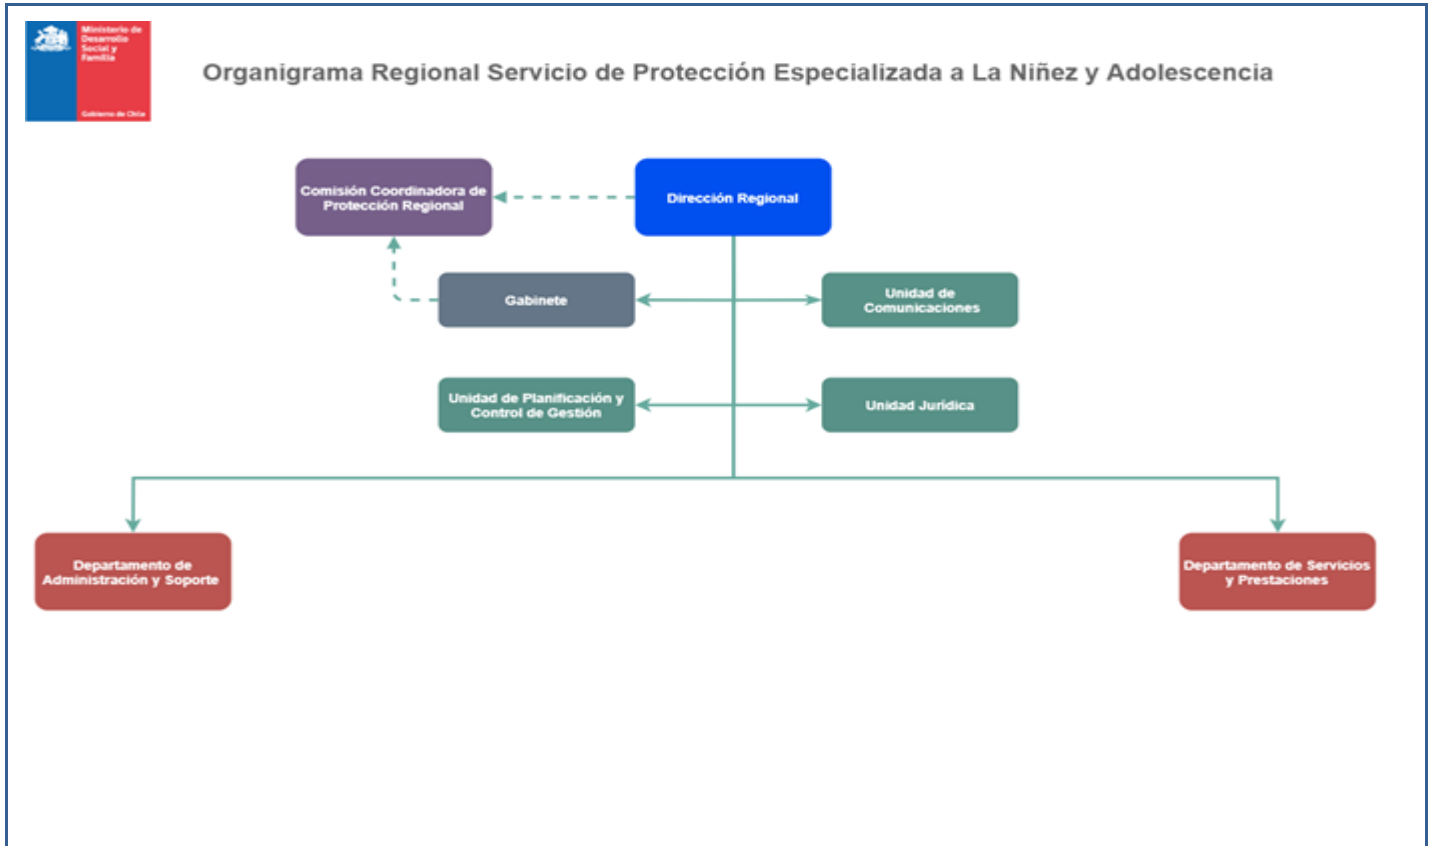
Ministerio de Desarrollo Social y Familia

Gobierno de Chile

Organigrama Regional Servicio de Protección Especializada a La Niñez y Adolescencia

Comisión Coordinadora de Protección Regional

Dirección Regional

Gabinete

Unidad de Comunicaciones

Unidad de Planificación y Control de Gestión

Unidad Jurídica

Departamento de Administración y Soporte

Departamento de Servicios y Prestaciones